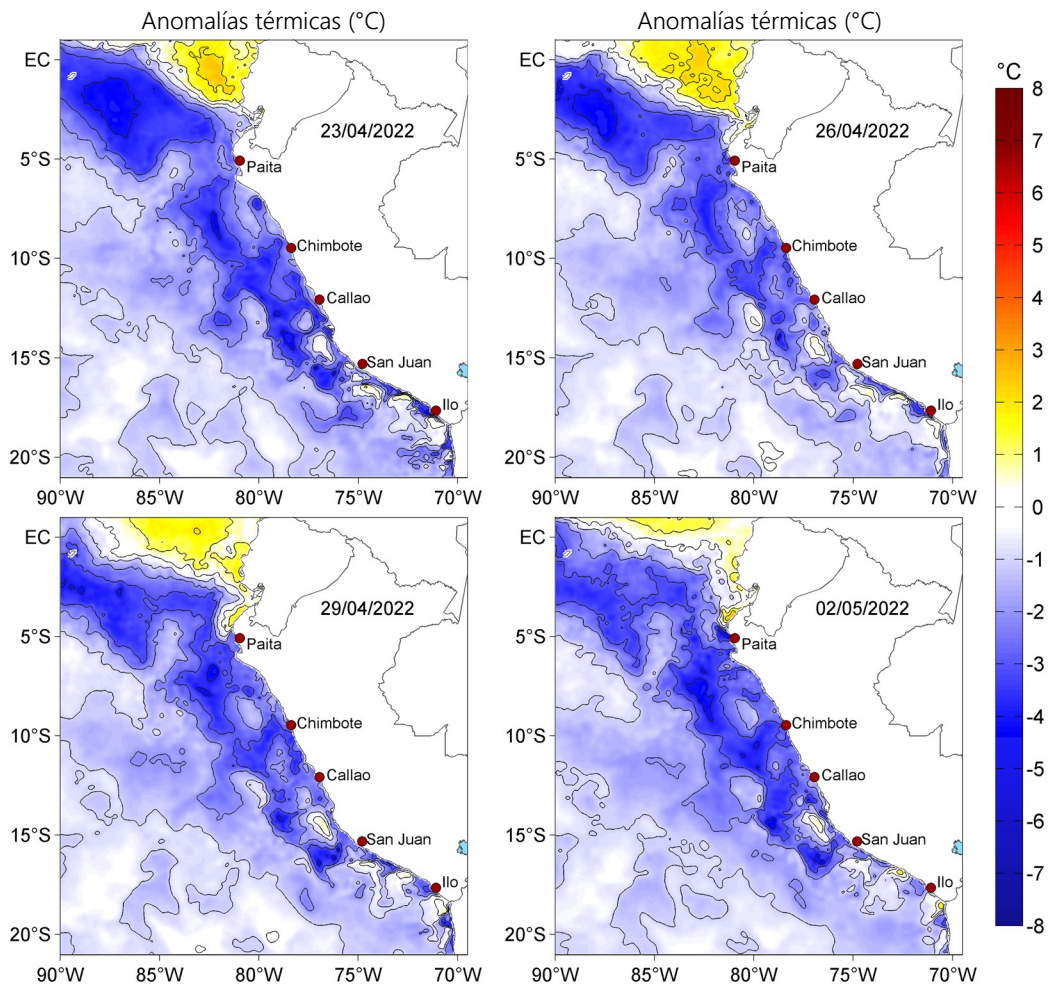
Anomalías térmicas (°C)

Anomalías térmicas (°C)

°C
8
7
6
5
4
3
2
1
0
-1
-2
-3
-4
-5
-6
-7
-8

EC
5°S
10°S
15°S
20°S
90°W 85°W 80°W 75°W 70°W
23/04/2022
Paita
Chimbote
Callao
San Juan
Ilo

EC
5°S
10°S
15°S
20°S
90°W 85°W 80°W 75°W 70°W
26/04/2022
Paita
Chimbote
Callao
San Juan
Ilo

EC
5°S
10°S
15°S
20°S
90°W 85°W 80°W 75°W 70°W
29/04/2022
Paita
Chimbote
Callao
San Juan
Ilo

EC
5°S
10°S
15°S
20°S
90°W 85°W 80°W 75°W 70°W
02/05/2022
Paita
Chimbote
Callao
San Juan
Ilo